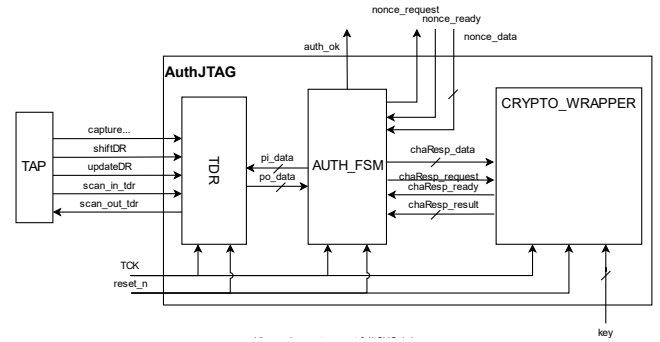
nonce_request
nonce_ready
nonce_data
auth_ok
AuthJTAG
CRYPTO_WRAPPER
TAP
capture...
shiftDR
updateDR
scan_in_tdr
scan_out_tdr
TDR
pi_data
po_data
AUTH_FSM
chaResp_data
chaResp_request
chaResp_ready
chaResp_result
TCK
reset_n
key
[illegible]